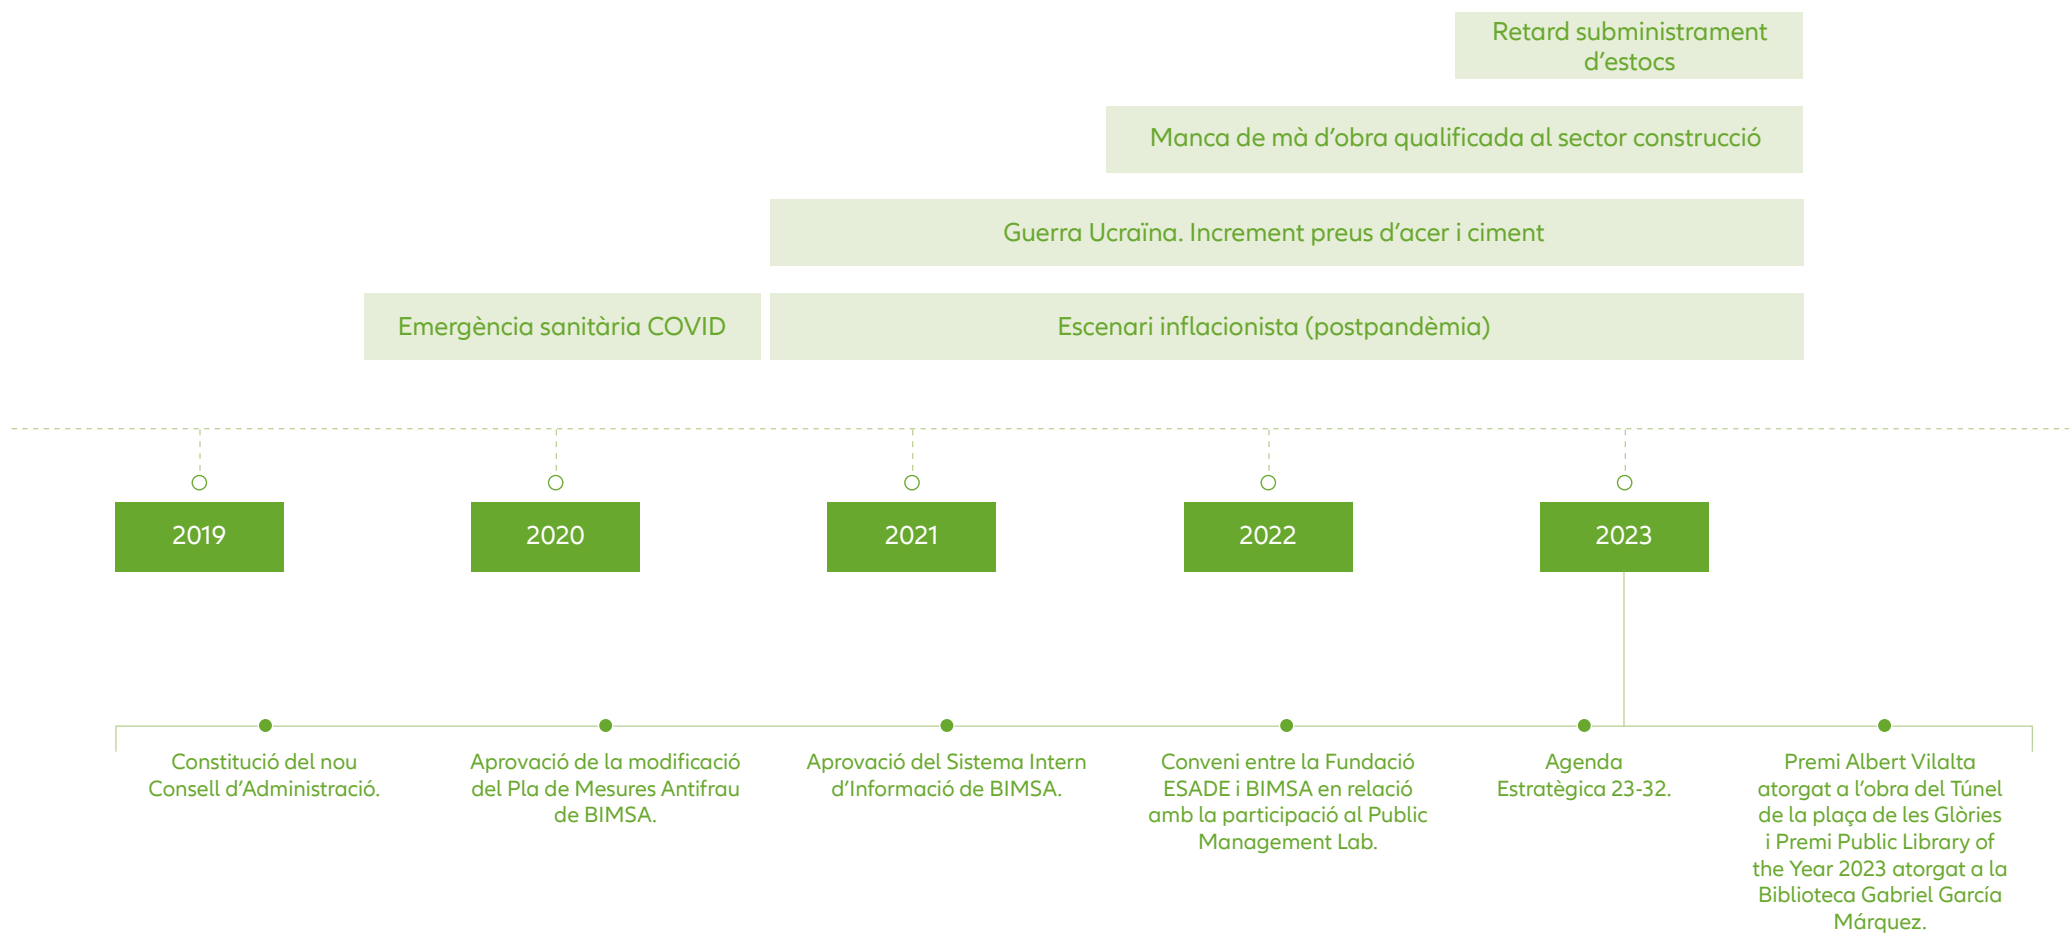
Retard subministrament d’estocs

Manca de mà d’obra qualificada al sector construcció

Guerra Ucraïna. Increment preus d’acer i ciment

Emergència sanitària COVID

Escenari inflacionista (postpandèmia)

2019

2020

2021

2022

2023

Constitució del nou Consell d’Administració.

Aprovació de la modificació del Pla de Mesures Antifrau de BIMSA.

Aprovació del Sistema Intern d’Informació de BIMSA.

Conveni entre la Fundació ESADE i BIMSA en relació amb la participació al Public Management Lab.

Agenda Estratègica 23-32.

Premi Albert Vilalta atorgat a l’obra del Túnel de la plaça de les Glòries i Premi Public Library of the Year 2023 atorgat a la Biblioteca Gabriel García Márquez.